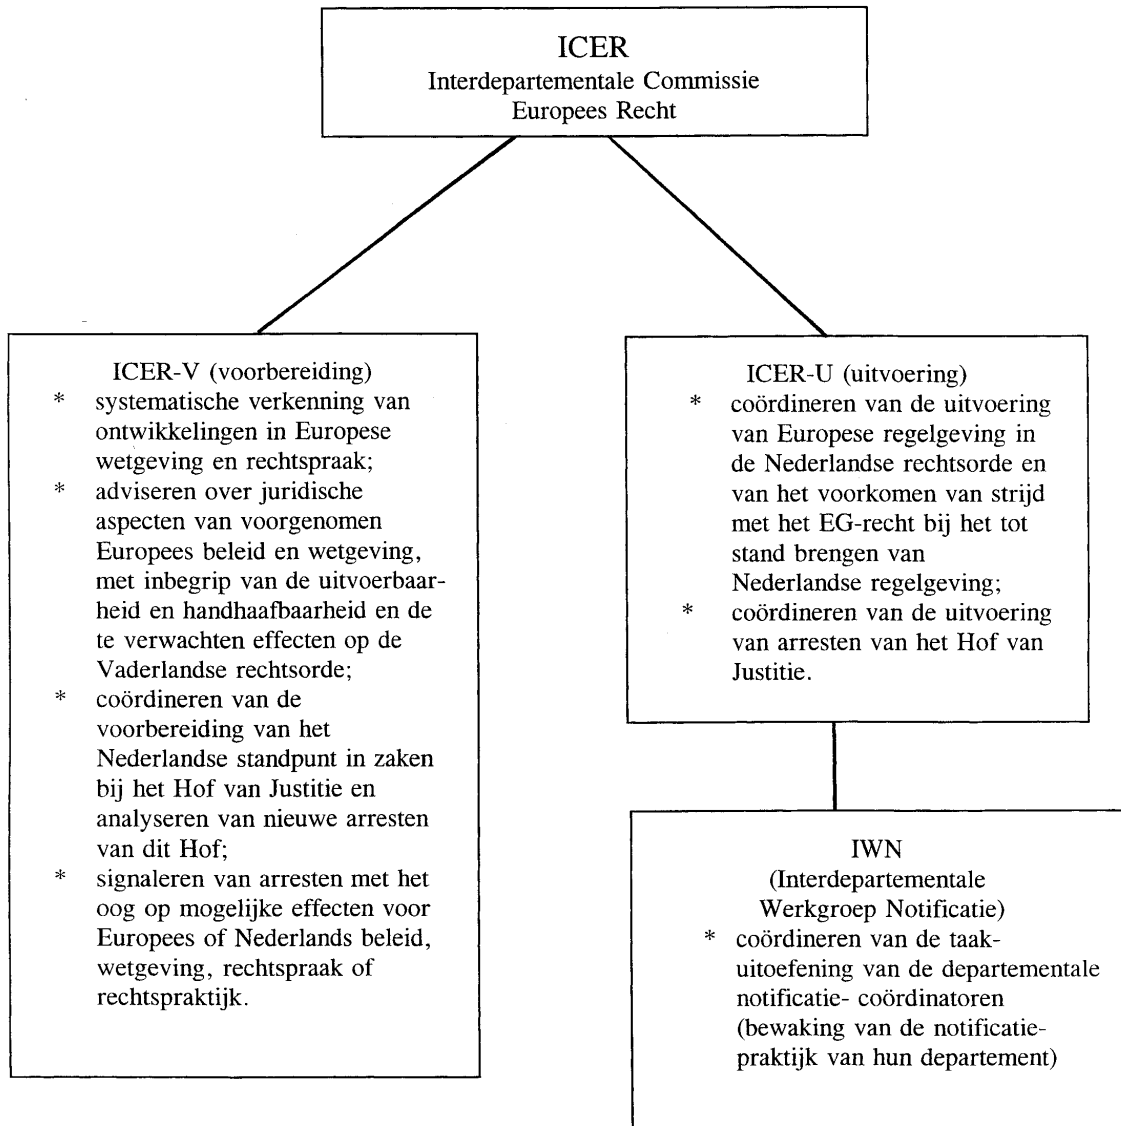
ICER
Interdepartementale Commissie
Europees Recht

ICER-V (voorbereiding)
* systematische verkenning van ontwikkelingen in Europese wetgeving en rechtspraak;
* adviseren over juridische aspecten van voorgenomen Europees beleid en wetgeving, met inbegrip van de uitvoerbaarheid en handhaafbaarheid en de te verwachten effecten op de Vaderlandse rechtsorde;
* coördineren van de voorbereiding van het Nederlandse standpunt in zaken bij het Hof van Justitie en analyseren van nieuwe arresten van dit Hof;
* signaleren van arresten met het oog op mogelijke effecten voor Europees of Nederlands beleid, wetgeving, rechtspraak of rechtspraktijk.

ICER-U (uitvoering)
* coördineren van de uitvoering van Europese regelgeving in de Nederlandse rechtsorde en van het voorkomen van strijd met het EG-recht bij het tot stand brengen van Nederlandse regelgeving;
* coördineren van de uitvoering van arresten van het Hof van Justitie.

IWN
(Interdepartementale Werkgroep Notificatie)
* coördineren van de taakuitoefening van de departementale notificatie- coördinatoren (bewaking van de notificatiepraktijk van hun departement)